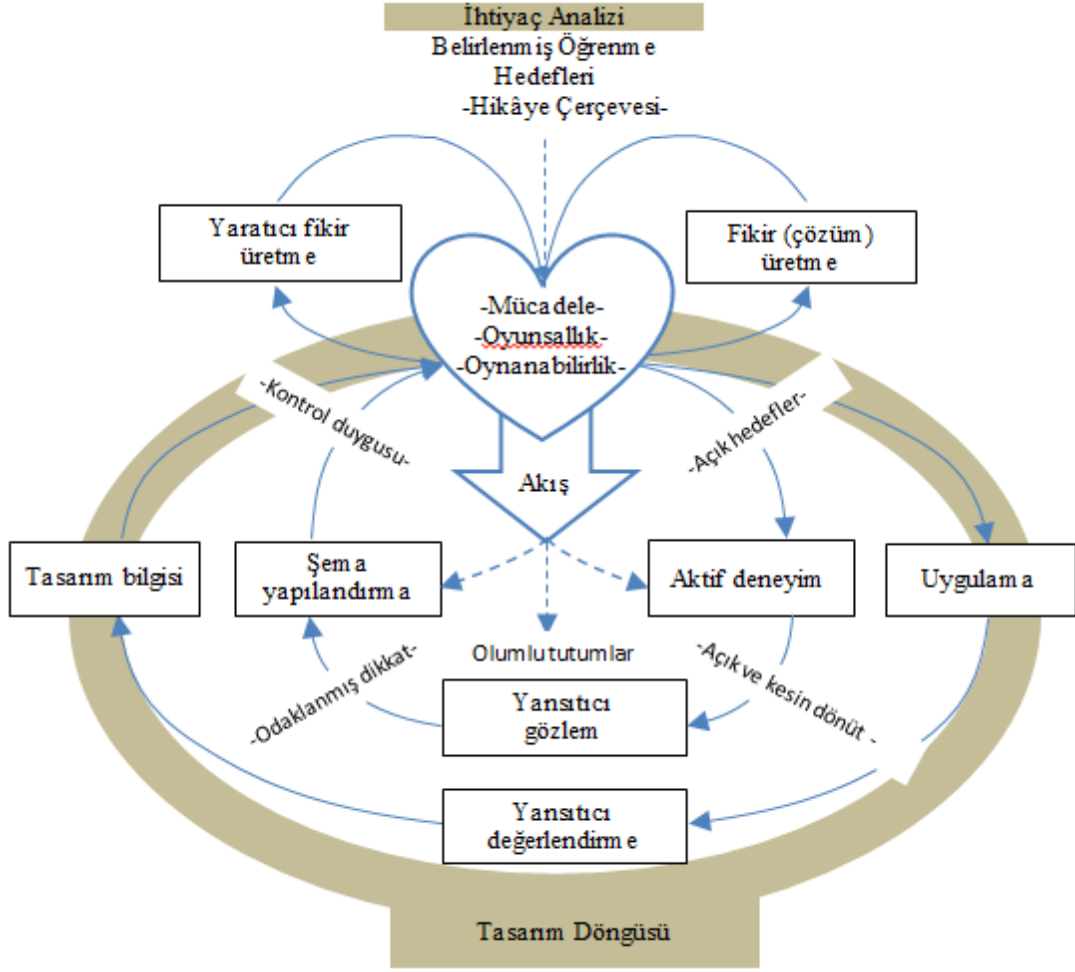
İhtiyaç Analizi
Belirlenmiş Öğrenme Hedefleri
-Hikâye Çerçevesi-

Yaratıcı fikir üretme

Fikir (çözüm) üretme

-Mücadele-
-Oyunsallık-
-Oynanabilirlik-

-Kontrol duygusu-

-Açık hedefler-

Akış

Tasarım bilgisi

Şema yapılandırma

Aktif deneyim

Uygulama

Olumlu tutumlar

-Odaklanmış dikkat-

-Açık ve kesin dönüt-

Yansıtıcı gözlem

Yansıtıcı değerlendirme

Tasarım Döngüsü